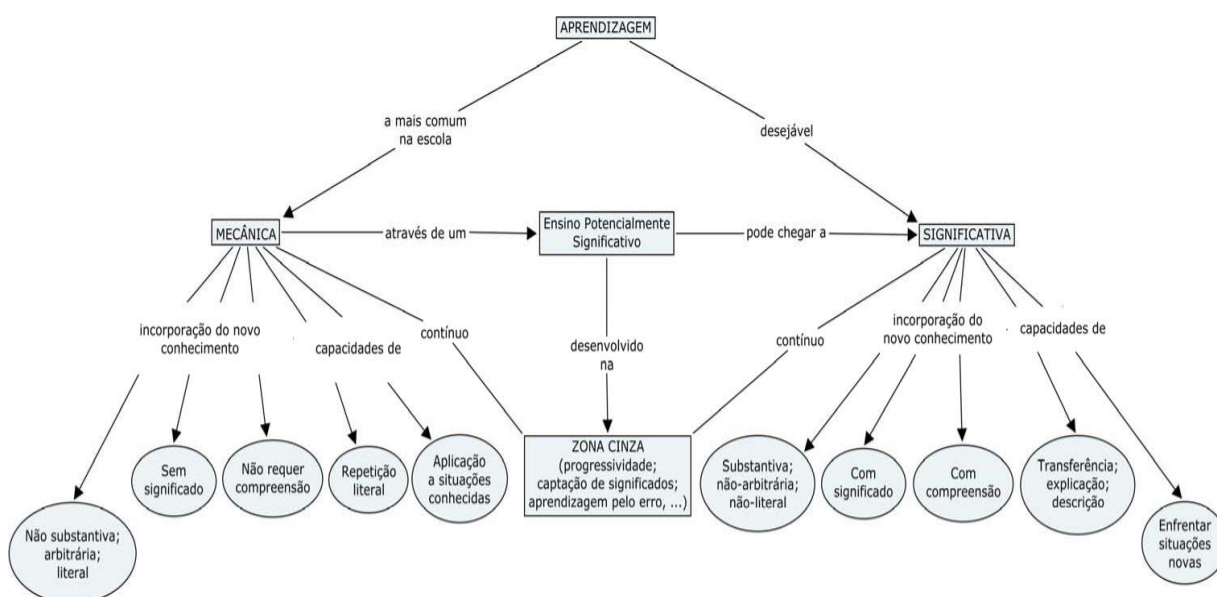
APRENDIZAGEM

a mais comum na escola

desejável

MECÂNICA

através de um

Ensino Potencialmente Significativo

pode chegar a

SIGNIFICATIVA

incorporação do novo conhecimento

capacidades de

contínuo

desenvolvido na

contínuo

incorporação do novo conhecimento

capacidades de

Não substantiva; arbitrária; literal

Sem significado

Não requer compreensão

Repetição literal

Aplicação a situações conhecidas

ZONA CINZA (progressividade; captação de significados; aprendizagem pelo erro, ...)

Substantiva; não-arbitrária; não-literal

Com significado

Com compreensão

Transferência; explicação; descrição

Enfrentar situações novas